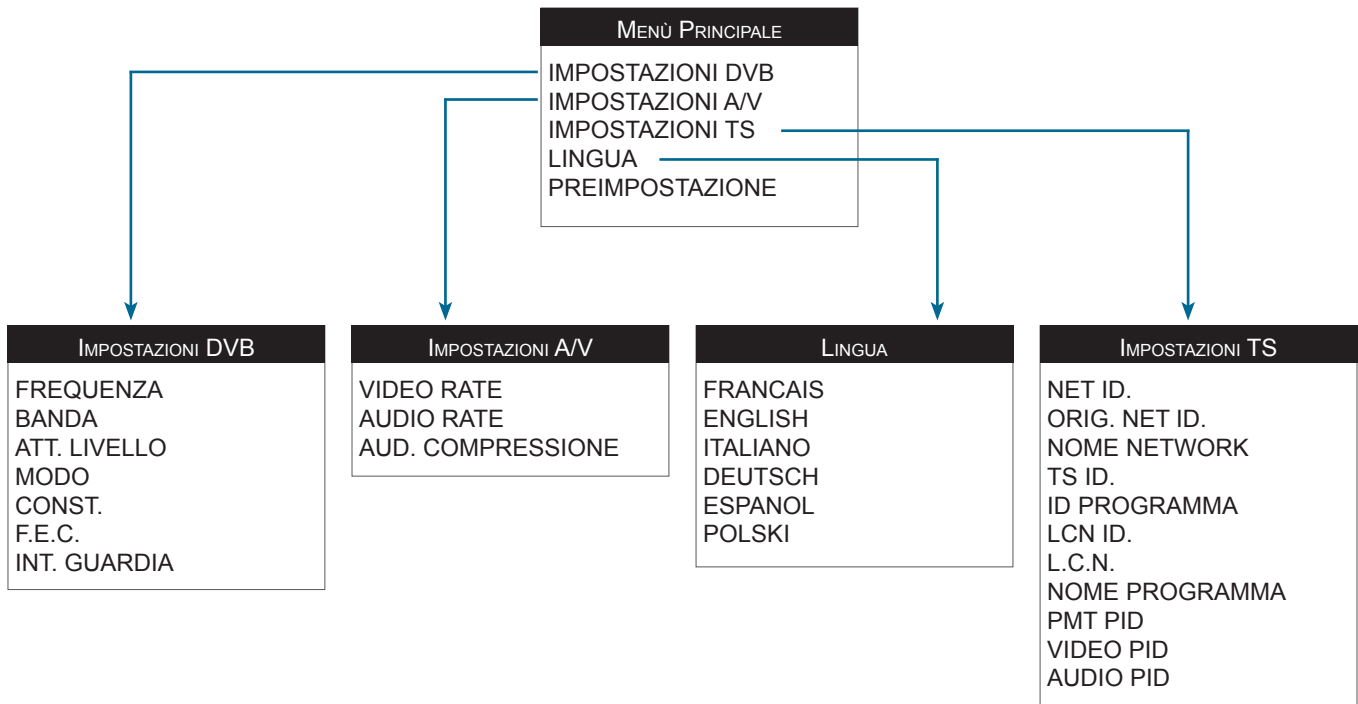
Menù Principale
IMPOSTAZIONI DVB
IMPOSTAZIONI A/V
IMPOSTAZIONI TS
LINGUA
PREIMPOSTAZIONE

Impostazioni DVB
FREQUENZA
BANDA
ATT. LIVELLO
MODO
CONST.
F.E.C.
INT. GUARDIA

Impostazioni A/V
VIDEO RATE
AUDIO RATE
AUD. COMPRESSIONE

Lingua
FRANCAIS
ENGLISH
ITALIANO
DEUTSCH
ESPANOL
POLSKI

Impostazioni TS
NET ID.
ORIG. NET ID.
NOME NETWORK
TS ID.
ID PROGRAMMA
LCN ID.
L.C.N.
NOME PROGRAMMA
PMT PID
VIDEO PID
AUDIO PID